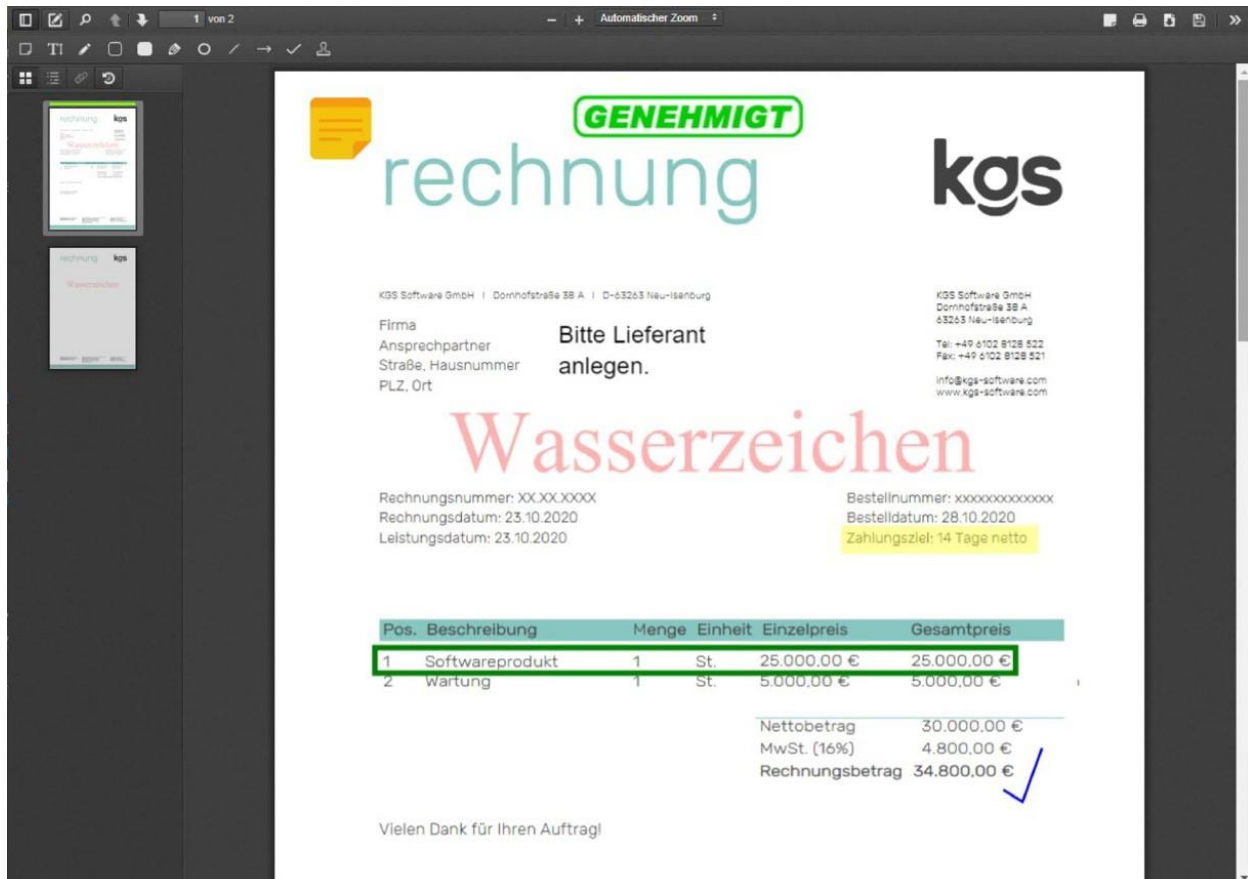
1 von 2

Automatischer Zoom

GENEHMIGT

rechnung

kgs

KGS Software GmbH | Dornhofstraße 38 A | D-63263 Neu-Isenburg

Firma
Ansprechpartner
Straße, Hausnummer
PLZ, Ort

Bitte Lieferant anlegen.

KGS Software GmbH
Dornhofstraße 38 A
63263 Neu-Isenburg

Tel: +49 6102 8128 522
Fax: +49 6102 8128 521

info@kgs-software.com
www.kgs-software.com

Wasserzeichen

Rechnungsnummer: XX.XX.XXXX
Rechnungsdatum: 23.10.2020
Leistungsdatum: 23.10.2020

Bestellnummer: xxxxxxxxxxxxx
Bestelldatum: 28.10.2020
Zahlungsziel: 14 Tage netto

| Pos. | Beschreibung | Menge | Einheit | Einzelpreis | Gesamtpreis |
|---|---|---|---|---|---|
| 1 | Softwareprodukt | 1 | St. | 25.000,00 € | 25.000,00 € |
| 2 | Wartung | 1 | St. | 5.000,00 € | 5.000,00 € |

Nettobetrag 30.000,00 €
MwSt. (16%) 4.800,00 €
Rechnungsbetrag 34.800,00 €

Vielen Dank für Ihren Auftrag!